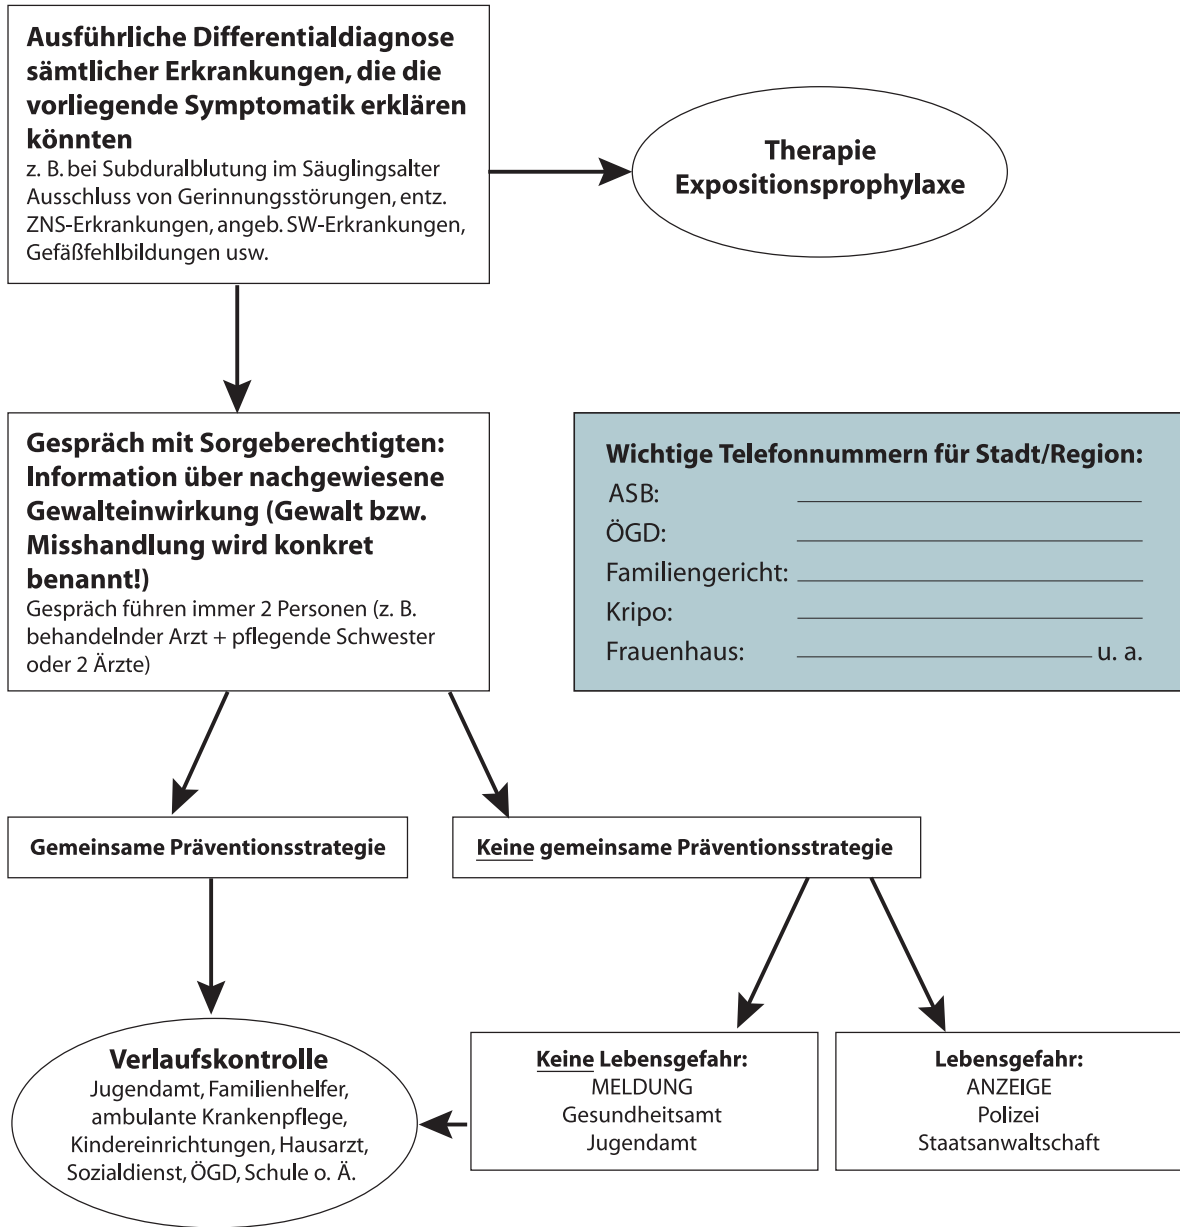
**Ausführliche Differentialdiagnose sämtlicher Erkrankungen, die die vorliegende Symptomatik erklären könnten**
z. B. bei Subduralblutung im Säuglingsalter Ausschluss von Gerinnungsstörungen, entz. ZNS-Erkrankungen, angeb. SW-Erkrankungen, Gefäßfehlbildungen usw.

**Therapie Expositionsprophylaxe**

**Gespräch mit Sorgeberechtigten: Information über nachgewiesene Gewalteinwirkung (Gewalt bzw. Misshandlung wird konkret benannt!)**
Gespräch führen immer 2 Personen (z. B. behandelnder Arzt + pflegende Schwester oder 2 Ärzte)

**Wichtige Telefonnummern für Stadt/Region:**
ASB: ____________
ÖGD: ____________
Familiengericht: ____________
Kripo: ____________
Frauenhaus: ____________ u. a.

**Gemeinsame Präventionsstrategie**

**Keine gemeinsame Präventionsstrategie**

**Verlaufskontrolle**
Jugendamt, Familienhelfer, ambulante Krankenpflege, Kindereinrichtungen, Hausarzt, Sozialdienst, ÖGD, Schule o. Ä.

**Keine Lebensgefahr:**
MELDUNG
Gesundheitsamt
Jugendamt

**Lebensgefahr:**
ANZEIGE
Polizei
Staatsanwaltschaft